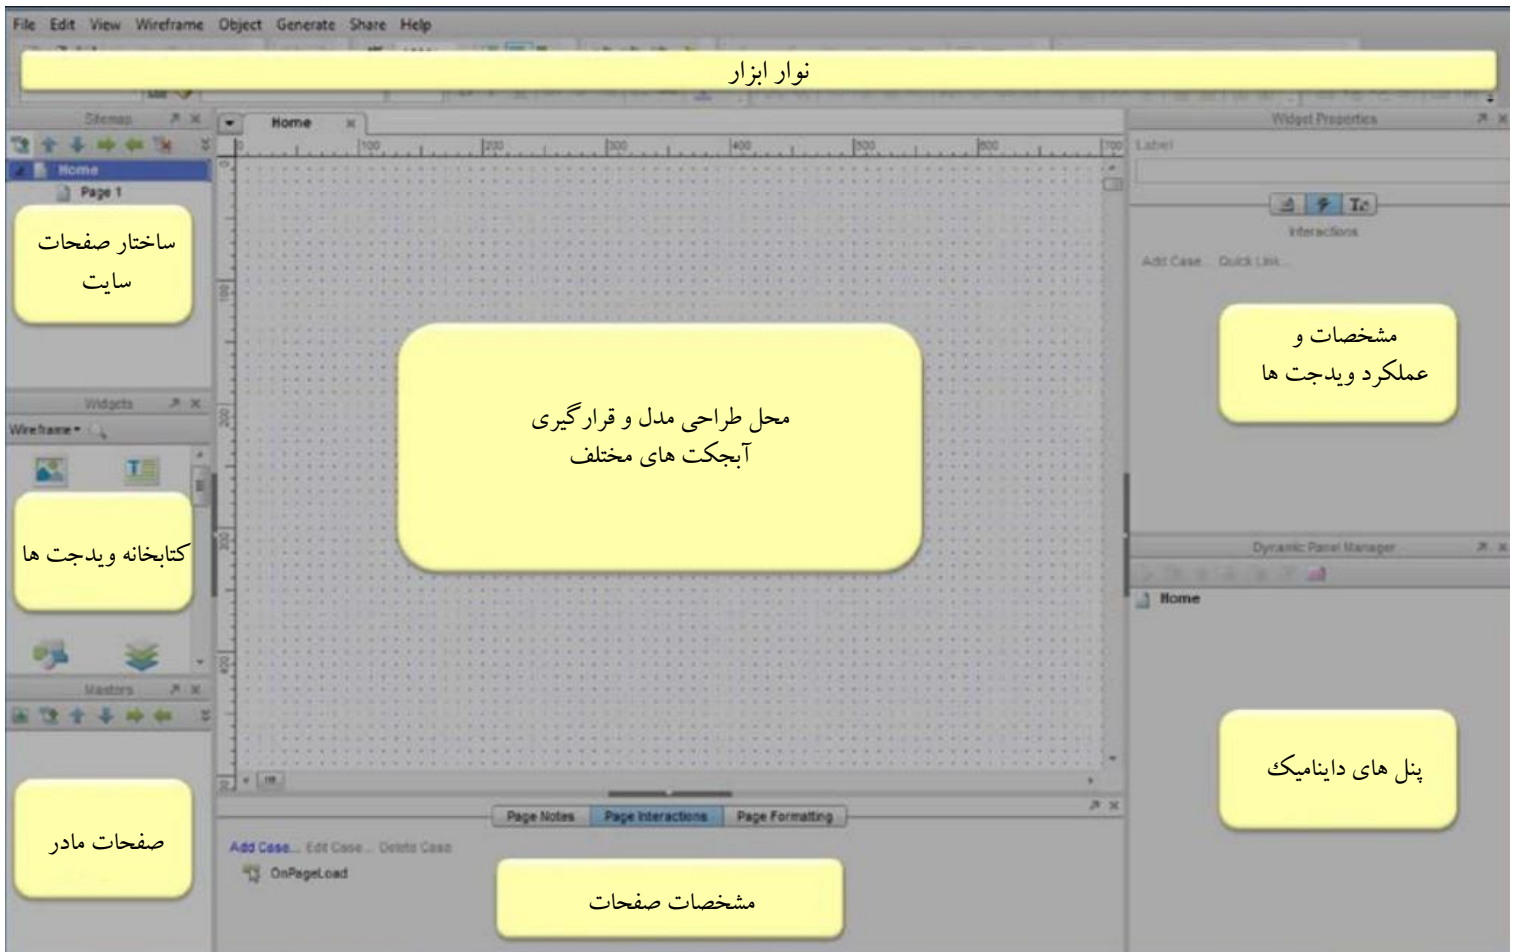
File Edit View Wireframe Object Generate Share Help

نوار ابزار

Sitemap

Home

Page 1

ساختار صفحات سایت

Home

Widget Properties

Label

Interactions

Add Case... Quick Link...

مشخصات و عملکرد ویدجت ها

محل طراحی مدل و قرارگیری آبجکت های مختلف

Widgets

Wireframe

کتابخانه ویدجت ها

Dynamic Panel Manager

Home

Masters

پنل های داینامیک

صفحات مادر

Page Notes | Page Interactions | Page Formatting

Add Case... Edit Case... Delete Case

OnPageLoad

مشخصات صفحات